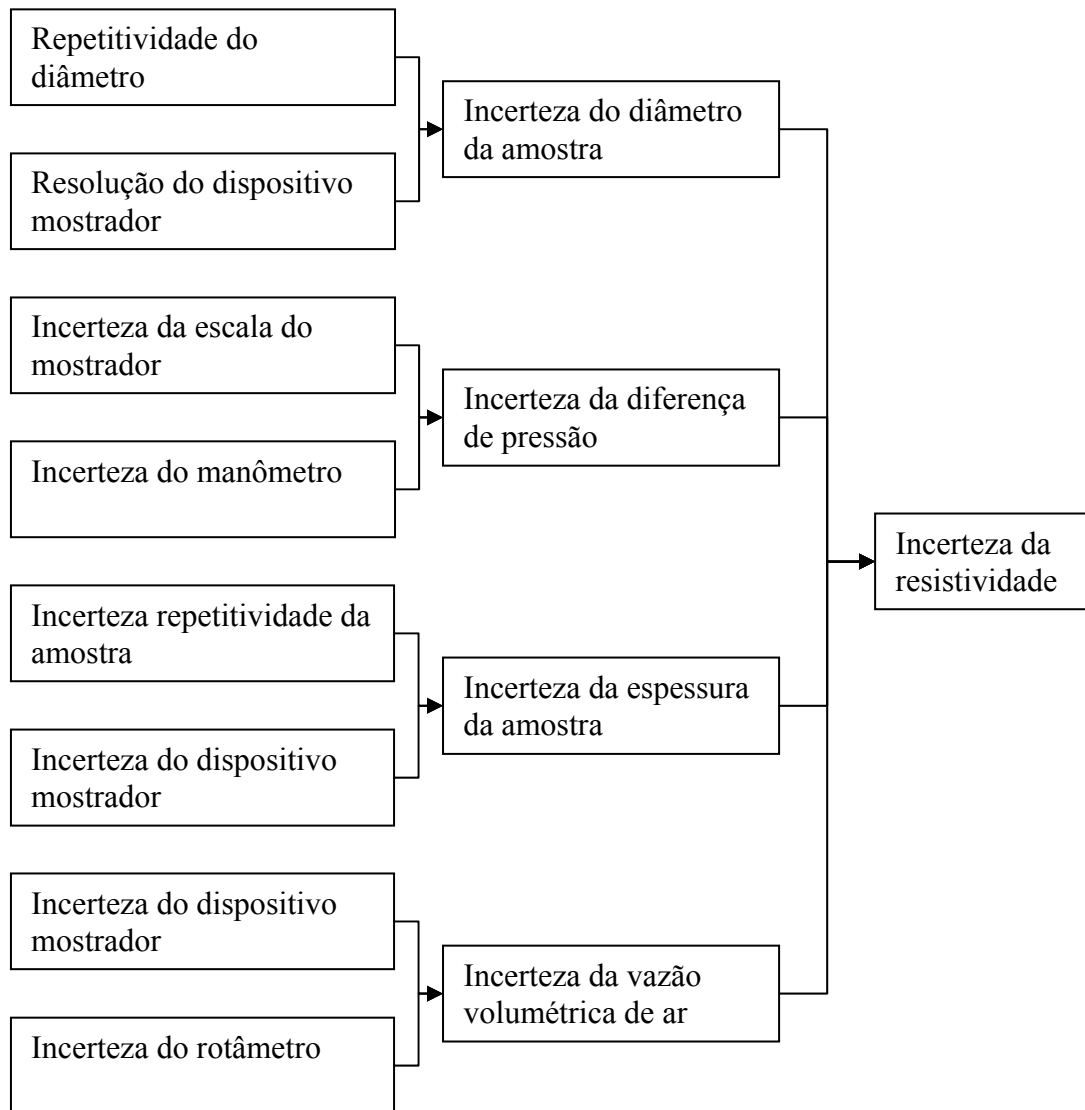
Repetitividade do diâmetro

Resolução do dispositivo mostrador

Incerteza do diâmetro da amostra

Incerteza da escala do mostrador

Incerteza do manômetro

Incerteza da diferença de pressão

Incerteza repetitividade da amostra

Incerteza do dispositivo mostrador

Incerteza da espessura da amostra

Incerteza do dispositivo mostrador

Incerteza do rotâmetro

Incerteza da vazão volumétrica de ar

Incerteza da resistividade